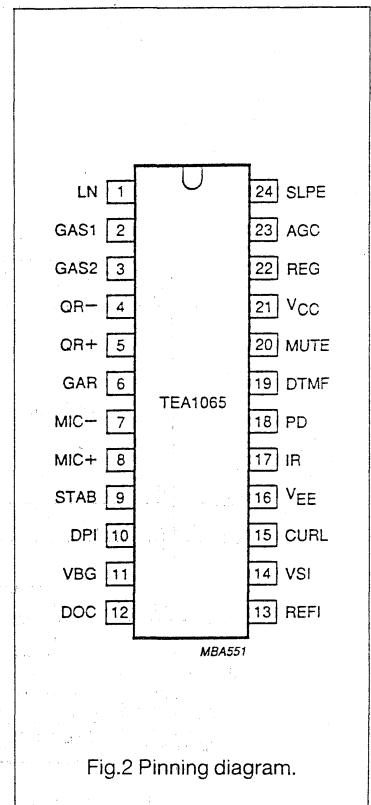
LN 1
GAS1 2
GAS2 3
QR− 4
QR+ 5
GAR 6
MIC− 7
MIC+ 8
STAB 9
DPI 10
VBG 11
DOC 12

24 SLPE
23 AGC
22 REG
21 $V_{CC}$
20 MUTE
19 DTMF
18 PD
17 IR
16 $V_{EE}$
15 CURL
14 VSI
13 REFI

TEA1065

MBA551

Fig.2 Pinning diagram.